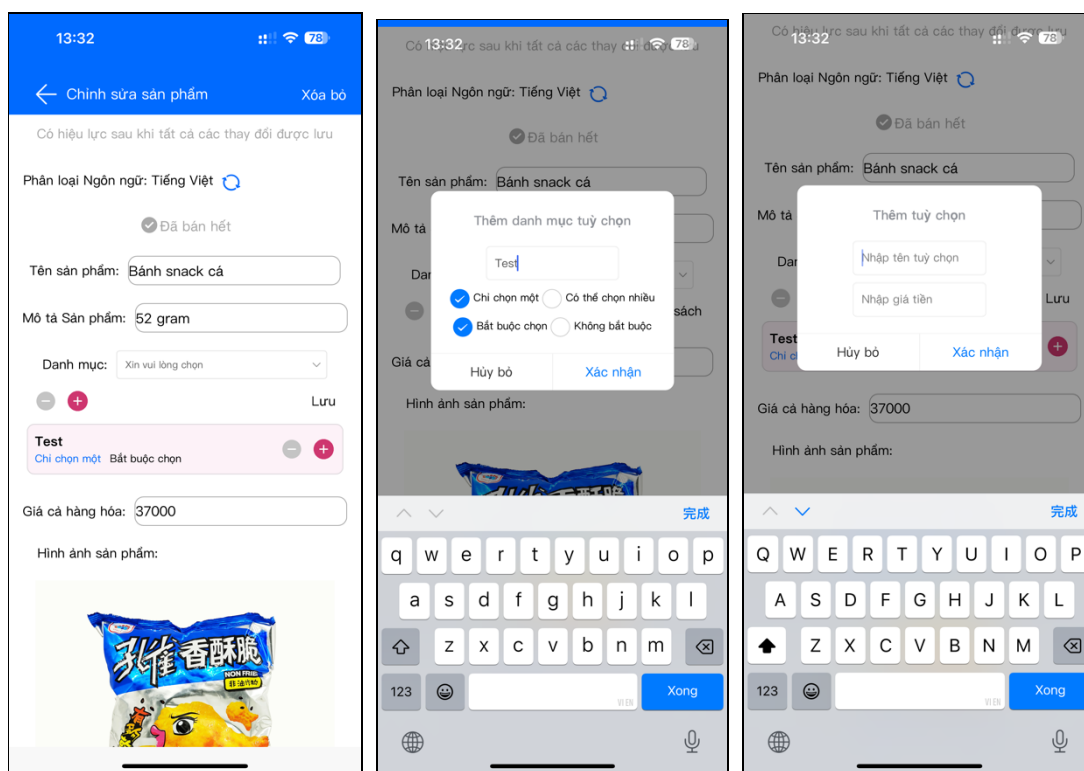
13:32
78
Chỉnh sửa sản phẩm
Xóa bỏ
Có hiệu lực sau khi tất cả các thay đổi được lưu
Phân loại Ngôn ngữ: Tiếng Việt
Đã bán hết
Tên sản phẩm: Bánh snack cá
Mô tả Sản phẩm: 52 gram
Danh mục: Xin vui lòng chọn
Lưu
Test
Chỉ chọn một Bắt buộc chọn
Giá cả hàng hóa: 37000
Hình ảnh sản phẩm:
孔雀香酥脆
NON FRIED

13:32
78
Có hiệu lực sau khi tất cả các thay đổi được lưu
Phân loại Ngôn ngữ: Tiếng Việt
Đã bán hết
Tên sản phẩm: Bánh snack cá
Mô tả
Dan
sách
Giá cả
Hình ảnh sản phẩm:
Thêm danh mục tuỳ chọn
Test
Chỉ chọn một
Có thể chọn nhiều
Bắt buộc chọn
Không bắt buộc
Hủy bỏ
Xác nhận
完成
q w e r t y u i o p
a s d f g h j k l
z x c v b n m
123
VI EN
Xong

13:32
78
Có hiệu lực sau khi tất cả các thay đổi được lưu
Phân loại Ngôn ngữ: Tiếng Việt
Đã bán hết
Tên sản phẩm: Bánh snack cá
Mô tả
Dan
Lưu
Test
Chỉ c
Thêm tuỳ chọn
Nhập tên tuỳ chọn
Nhập giá tiền
Hủy bỏ
Xác nhận
Giá cả hàng hóa: 37000
Hình ảnh sản phẩm:
完成
Q W E R T Y U I O P
A S D F G H J K L
Z X C V B N M
123
VI EN
Xong